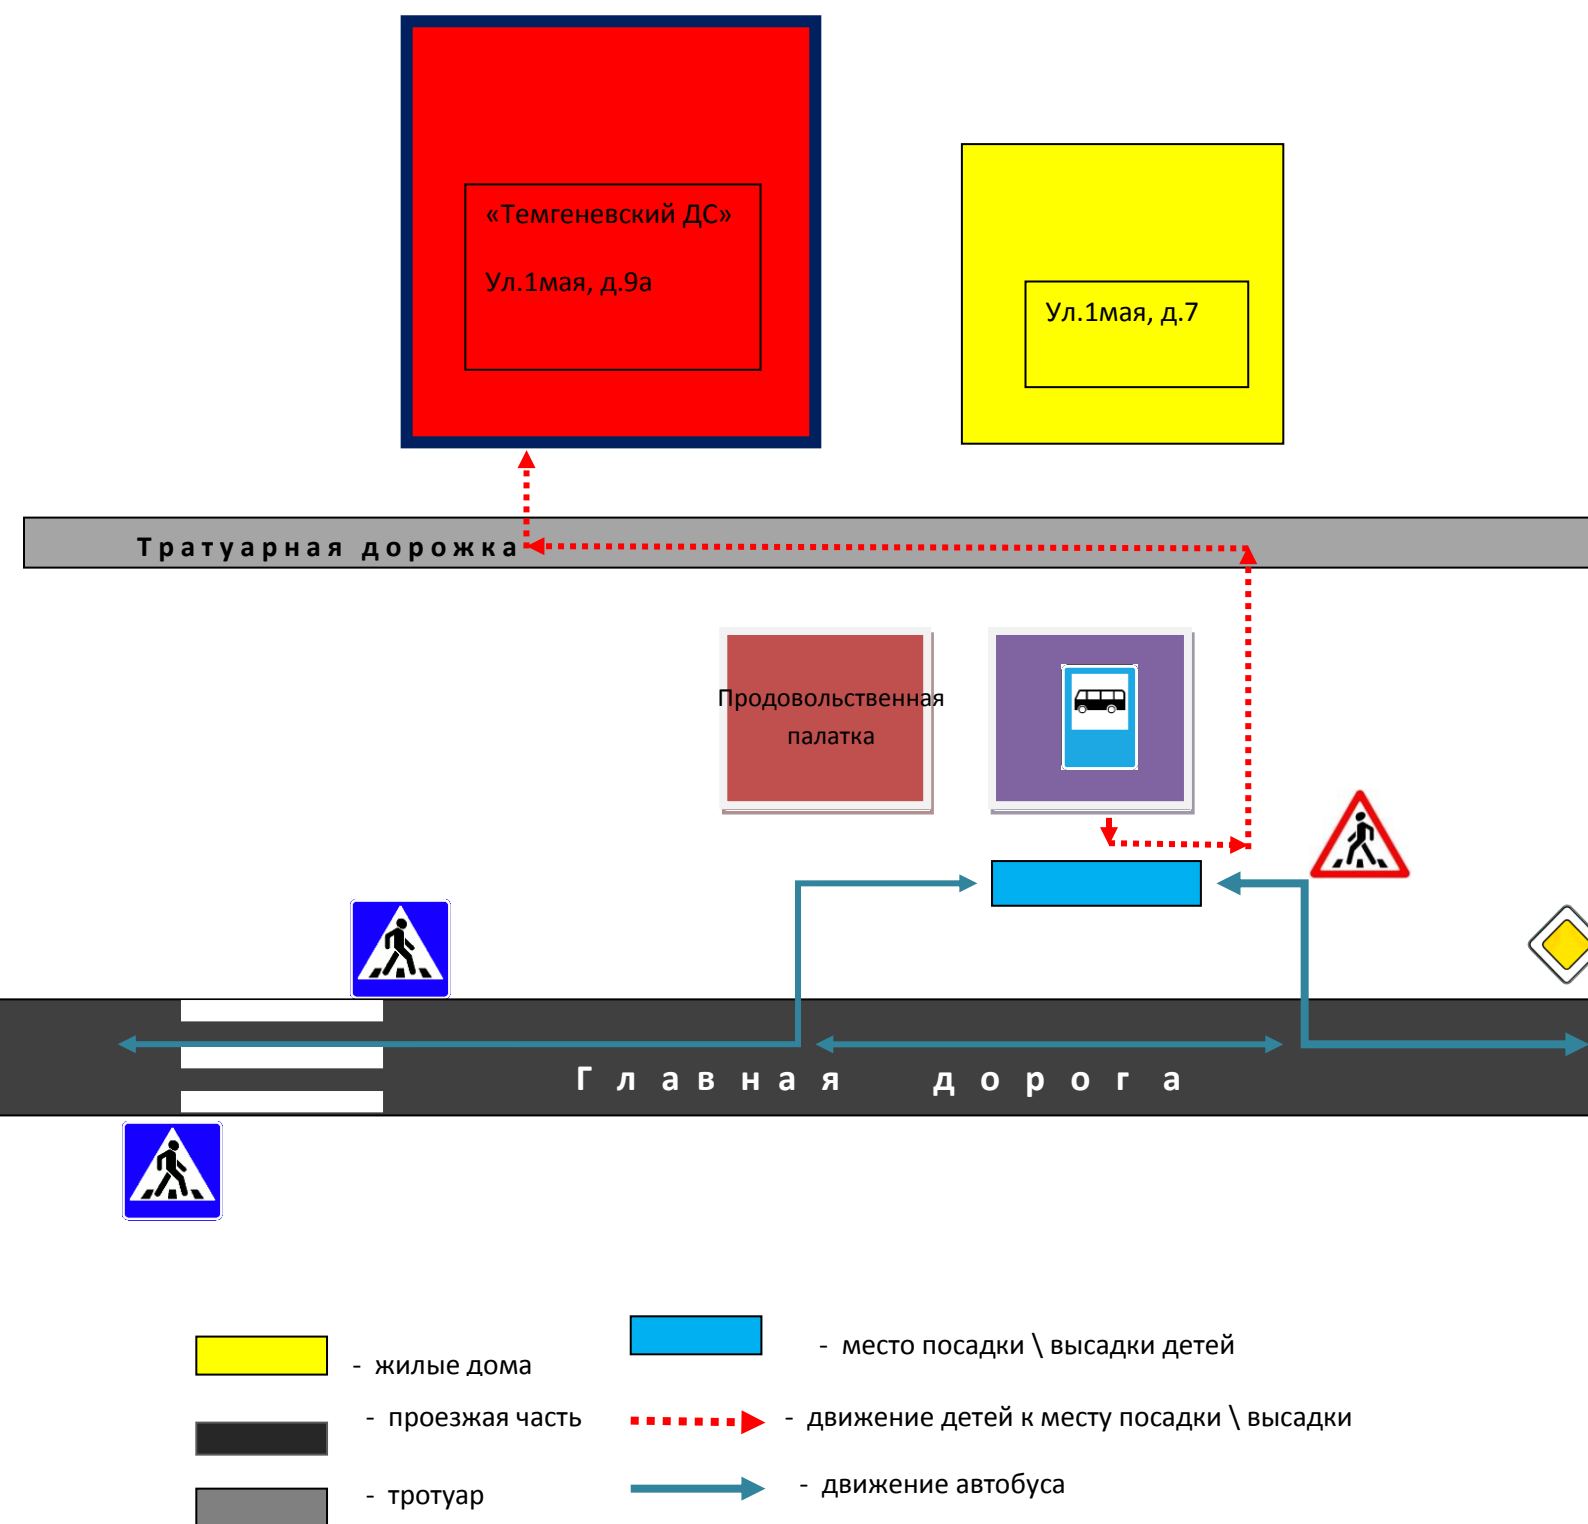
«Темгеневский ДС»

Ул.1мая, д.9а

Ул.1мая, д.7

Тратуарная дорожка

Продовольственная палатка

Главная дорога

- жилые дома

- проезжая часть

- тротуар

- место посадки \ высадки детей

- движение детей к месту посадки \ высадки

- движение автобуса